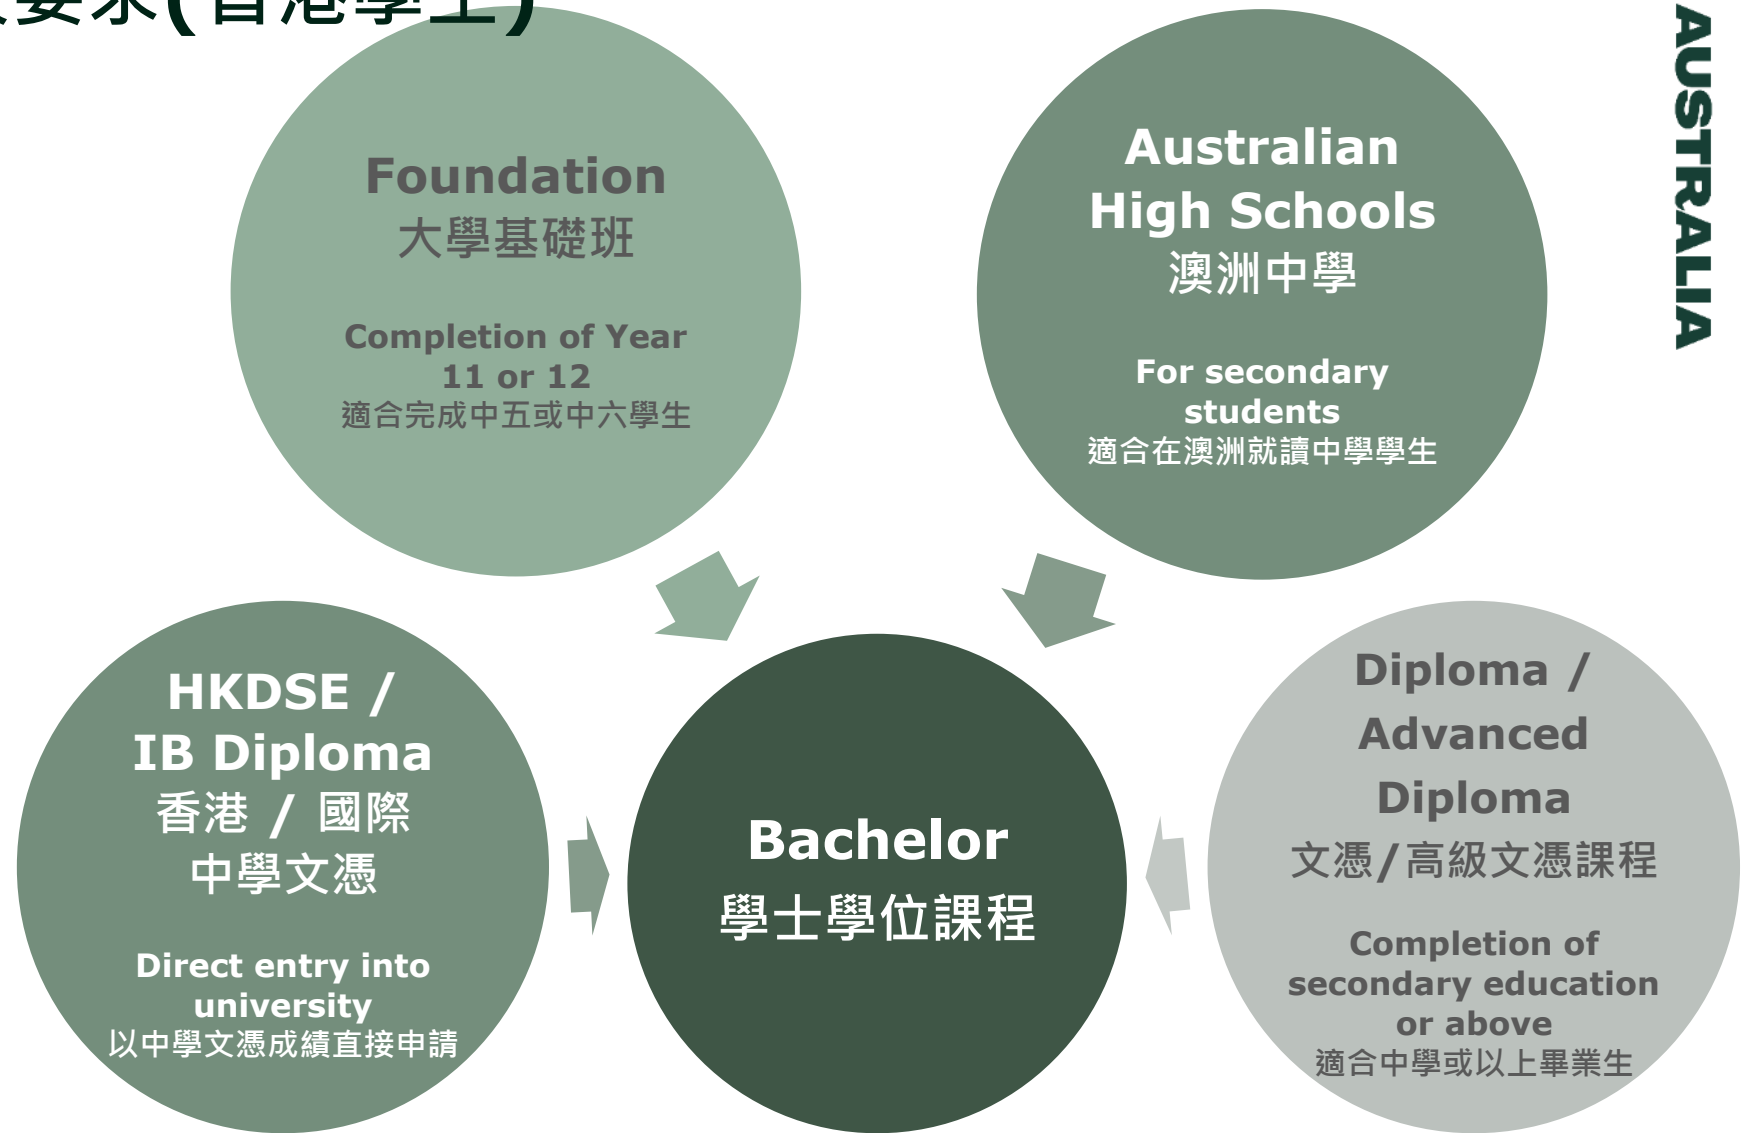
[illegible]要求(香港學生)

Foundation
大學基礎班

Completion of Year 11 or 12
適合完成中五或中六學生

Australian High Schools
澳洲中學

For secondary students
適合在澳洲就讀中學學生

AUSTRALIA

HKDSE / IB Diploma
香港 / 國際中學文憑

Direct entry into university
以中學文憑成績直接申請

Bachelor
學士學位課程

Diploma / Advanced Diploma
文憑/高級文憑課程

Completion of secondary education or above
適合中學或以上畢業生